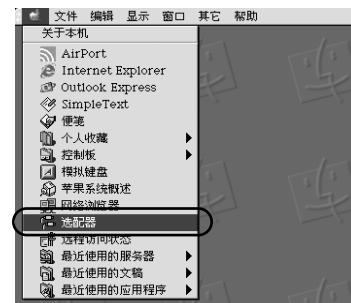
文件 编辑 显示 窗口 其它 帮助
关于本机
AirPort
Internet Explorer
Outlook Express
SimpleText
便笺
个人收藏
控制板
模拟键盘
苹果系统概述
网络浏览器
选配器
远程访问状态
最近使用的服务器
最近使用的文稿
最近使用的应用程序